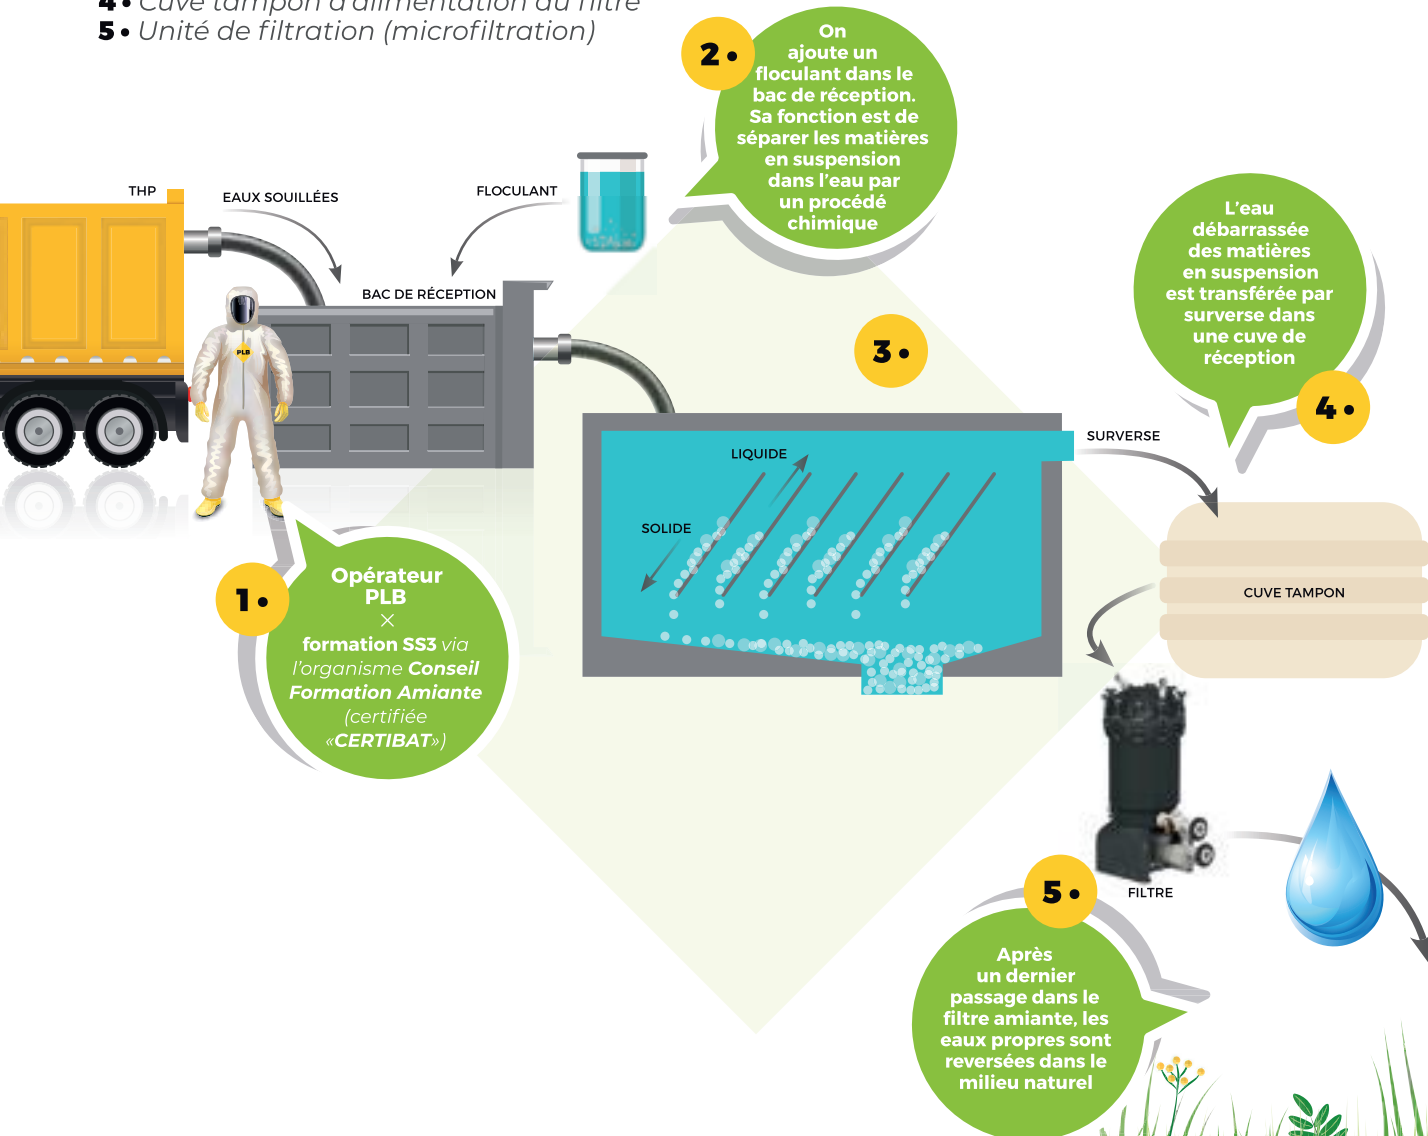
4 • Cuve tampon d'alimentation du filtre
5 • Unité de filtration (microfiltration)

2 •
On ajoute un floculant dans le bac de réception. Sa fonction est de séparer les matières en suspension dans l'eau par un procédé chimique

THP
EAUX SOUILLÉES
FLOCULANT
BAC DE RÉCEPTION
PLB

3 •

L'eau débarrassée des matières en suspension est transférée par surverse dans une cuve de réception

4 •

SURVERSE
LIQUIDE
SOLIDE

CUVE TAMPON

1 •
Opérateur PLB
×
formation SS3 via l'organisme Conseil Formation Amiante (certifiée «CERTIBAT»)

FILTRE

5 •
Après un dernier passage dans le filtre amiante, les eaux propres sont reversées dans le milieu naturel